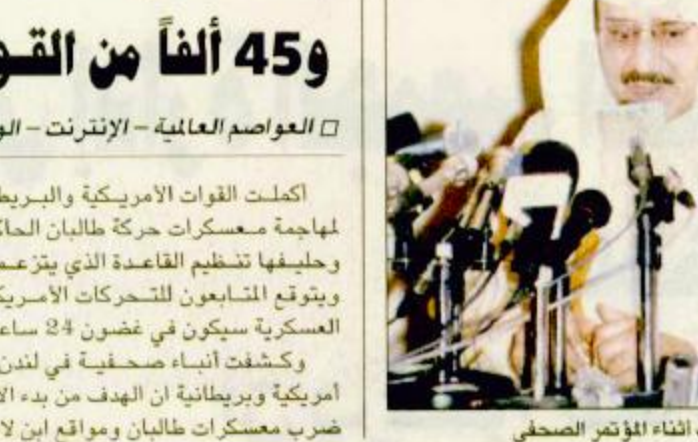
و45 ألفاً من القو

□ العواصم العالمية - الإنترنت - الو

اكملت القوات الأمريكية والبريط لمهاجمة معسكرات حركة طالبان الحا وحليفها تنظيم القاعدة الذي يتزعم ويتوقع المتابعون للتحركات الأمريك العسكرية سيكون في غضون 24 ساع

وكشفت أنباء صحفية في لندن أمريكية وبريطانية ان الهدف من بدء الا ضرب معسكرات طالبان ومواقع ابن لا

أثناء المؤتمر الصحفي